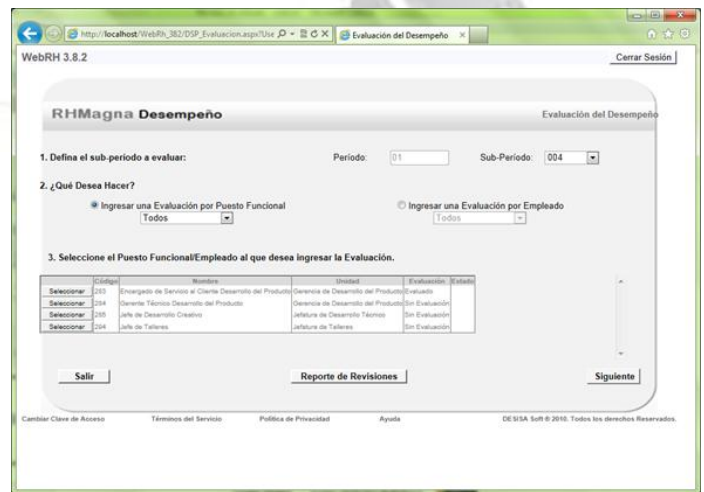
http://localhost/WebRh_382/DSP_Evaluacion.aspx?Use
Evaluación del Desempeño

WebRH 3.8.2

Cerrar Sesión

RHMagna Desempeño

Evaluación del Desempeño

1. Defina el sub-periodo a evaluar:

Período: 01

Sub-Período: 004

2. ¿Qué Desea Hacer?

Ingresar una Evaluación por Puesto Funcional

Todos

Ingresar una Evaluación por Empleado

Todos

3. Seleccione el Puesto Funcional/Empleado al que desea ingresar la Evaluación.

| | Código | Nombre | Unidad | Evaluación | Estado |
|---|---|---|---|---|---|
| Seleccionar | 293 | Encargado de Servicio al Cliente Desarrollo del Producto | Gerencia de Desarrollo del Producto | Evaluado | |
| Seleccionar | 284 | Gerente Técnico Desarrollo del Producto | Gerencia de Desarrollo del Producto | Sin Evaluación | |
| Seleccionar | 285 | Jefe de Desarrollo Creativo | Jefatura de Desarrollo Técnico | Sin Evaluación | |
| Seleccionar | 204 | Jefe de Talleres | Jefatura de Talleres | Sin Evaluación | |

Salir

Reporte de Revisiones

Siguiente

Cambiar Clave de Acceso

Términos del Servicio

Política de Privacidad

Ayuda

DESISA Soft © 2010. Todos los derechos Reservados.